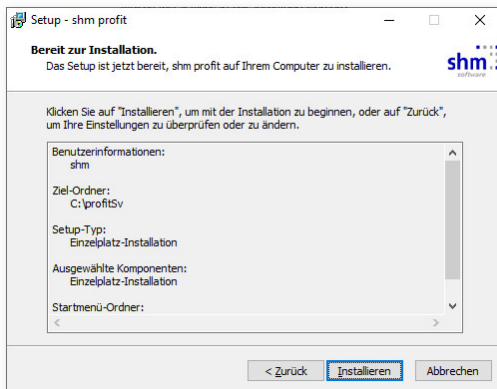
Setup - shm profit

Bereit zur Installation.

Das Setup ist jetzt bereit, shm profit auf Ihrem Computer zu installieren.

shm software

Klicken Sie auf "Installieren", um mit der Installation zu beginnen, oder auf "Zurück", um Ihre Einstellungen zu überprüfen oder zu ändern.

Benutzerinformationen:
shm

Ziel-Ordner:
C:\profitSv

Setup-Typ:
Einzelplatz-Installation

Ausgewählte Komponenten:
Einzelplatz-Installation

Startmenü-Ordner:

< Zurück Installieren Abbrechen